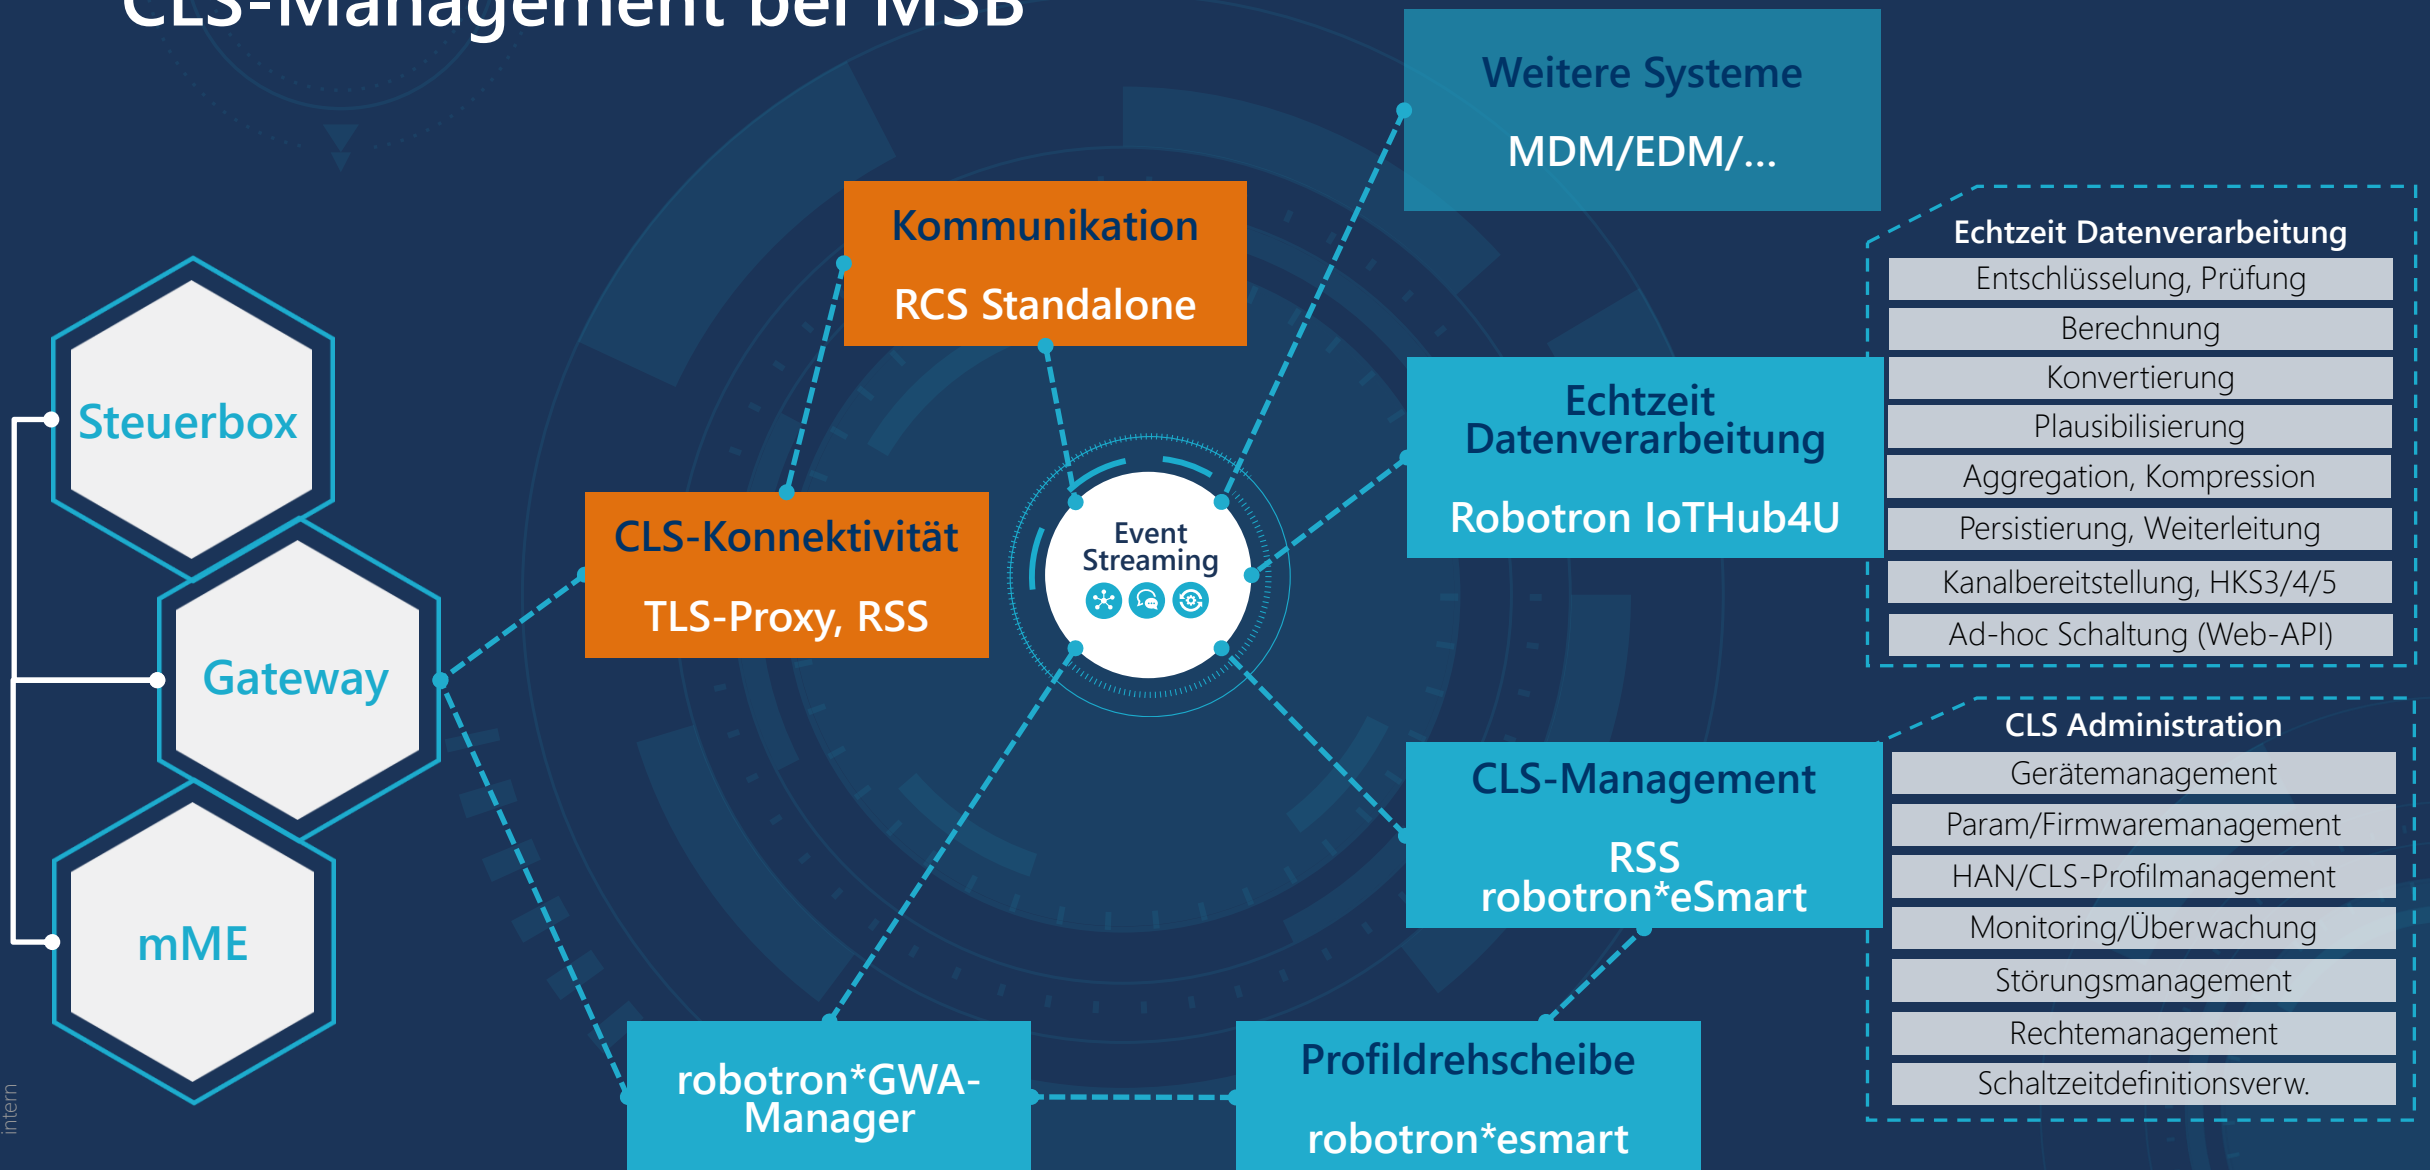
CLS-Management bei MSB

Weitere Systeme
MDM/EDM/...

Kommunikation
RCS Standalone

Steuerbox
Gateway
mME

CLS-Konnektivität
TLS-Proxy, RSS

Event Streaming

Echtzeit Datenverarbeitung
Robotron IoTHub4U

Echtzeit Datenverarbeitung
Entschlüsselung, Prüfung
Berechnung
Konvertierung
Plausibilisierung
Aggregation, Kompression
Persistierung, Weiterleitung
Kanalbereitstellung, HKS3/4/5
Ad-hoc Schaltung (Web-API)

CLS-Management
RSS
robotron*eSmart

CLS Administration
Gerätemanagement
Param/Firmwaremanagement
HAN/CLS-Profilmanagement
Monitoring/Überwachung
Störungsmanagement
Rechtemanagement
Schaltzeitdefinitionsverw.

robotron*GWA-Manager

Profildrehscheibe
robotron*esmart

intern